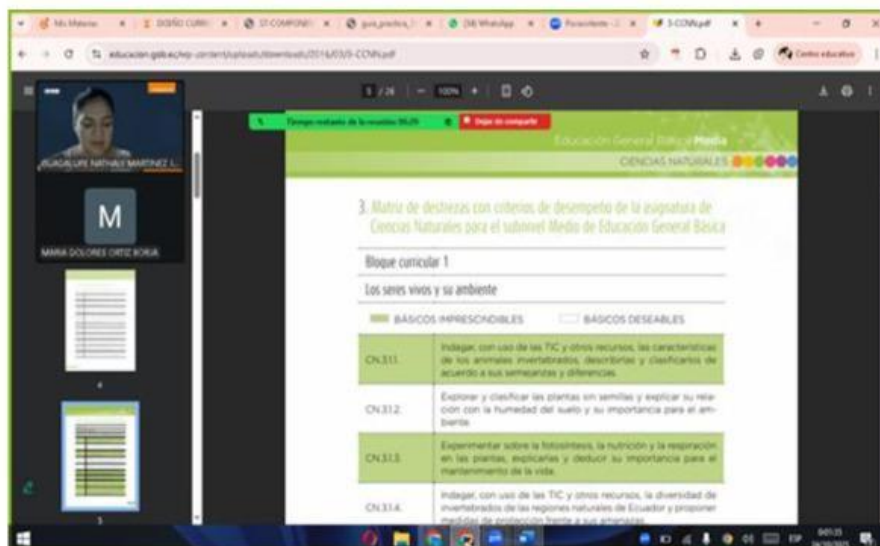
Mis Materias | DISEÑO CURRI | 37 COMPONEN | guia_practica | (58) WhatsApp | Presentando | 3-CCNN.pdf

educacion.gob.ec/wp-content/uploads/downloads/2016/03/3-CCNN.pdf

Centro educativo

3 / 28 | 100% +

Tiempo restante de la reunión 06:29 | Dejar de compartir

GUADALUPE NATHALY MARTINEZ L.

M

MARIA DOLORES ORTIZ BORJA

Educación General Básica Media
CIENCIAS NATURALES

3. Matriz de destrezas con criterios de desempeño de la asignatura de Ciencias Naturales para el subnivel Medio de Educación General Básica

Bloque curricular 1

Los seres vivos y su ambiente

BÁSICOS IMPRESCINDIBLES BÁSICOS DESEABLES

| | |
|---|---|
| CN.3.1.1. | Indagar, con uso de las TIC y otros recursos, las características de los animales invertebrados, describirlas y clasificarlos de acuerdo a sus semejanzas y diferencias. |
| CN.3.1.2. | Explorar y clasificar las plantas sin semillas y explicar su relación con la humedad del suelo y su importancia para el ambiente. |
| CN.3.1.3. | Experimentar sobre la fotosíntesis, la nutrición y la respiración en las plantas, explicarlas y deducir su importancia para el mantenimiento de la vida. |
| CN.3.1.4. | Indagar, con uso de las TIC y otros recursos, la diversidad de invertebrados de las regiones naturales de Ecuador y proponer medidas de protección frente a sus amenazas. |

4

5

ESP